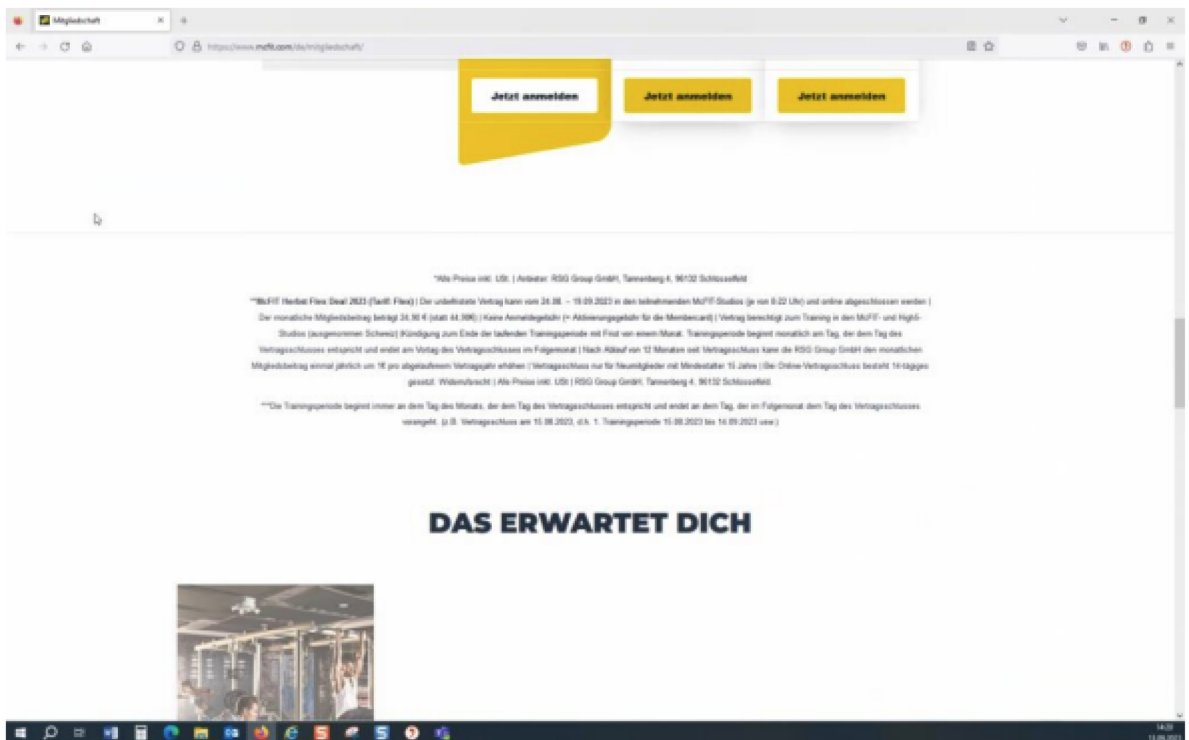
Mitgliedschaft

https://www.mcfit.com/de/mitgliedschaft/

Jetzt anmelden

Jetzt anmelden

Jetzt anmelden

*Alle Preise inkl. USt. | Anbieter: RSG Group GmbH, Tannenberg 4, 96132 Schlüsselfeld

**McFIT Herbst Flex Deal 2023 (Tarif: Flex) | Der unbefristete Vertrag kann vom 24.08. – 19.09.2023 in den teilnehmenden McFIT-Studios (je von 8-22 Uhr) und online abgeschlossen werden | Der monatliche Mitgliedsbeitrag beträgt 24,90 € (statt 44,90€) | Keine Anmeldegebühr (= Aktivierungsgebühr für die Membercard) | Vertrag berechtigt zum Training in den McFIT- und High5-Studios (ausgenommen Schweiz) |Kündigung zum Ende der laufenden Trainingsperiode mit Frist von einem Monat. Trainingsperiode beginnt monatlich am Tag, der dem Tag des Vertragsschlusses entspricht und endet am Vortag des Vertragsschlusses im Folgemonat | Nach Ablauf von 12 Monaten seit Vertragsschluss kann die RSG Group GmbH den monatlichen Mitgliedsbeitrag einmal jährlich um 1€ pro abgelaufenem Vertragsjahr erhöhen | Vertragsschluss nur für Neumitglieder mit Mindestalter 15 Jahre | Bei Online-Vertragsschluss besteht 14-tägiges gesetzl. Widerrufsrecht | Alle Preise inkl. USt | RSG Group GmbH, Tannenberg 4, 96132 Schlüsselfeld

***Die Trainingsperiode beginnt immer an dem Tag des Monats, der dem Tag des Vertragsschlusses entspricht und endet an dem Tag, der im Folgemonat dem Tag des Vertragsschlusses vorangeht. (z.B. Vertragsschluss am 15.08.2023, d.h. 1. Trainingsperiode 15.08.2023 bis 14.09.2023 usw.)

DAS ERWARTET DICH

14:29
13.09.2023